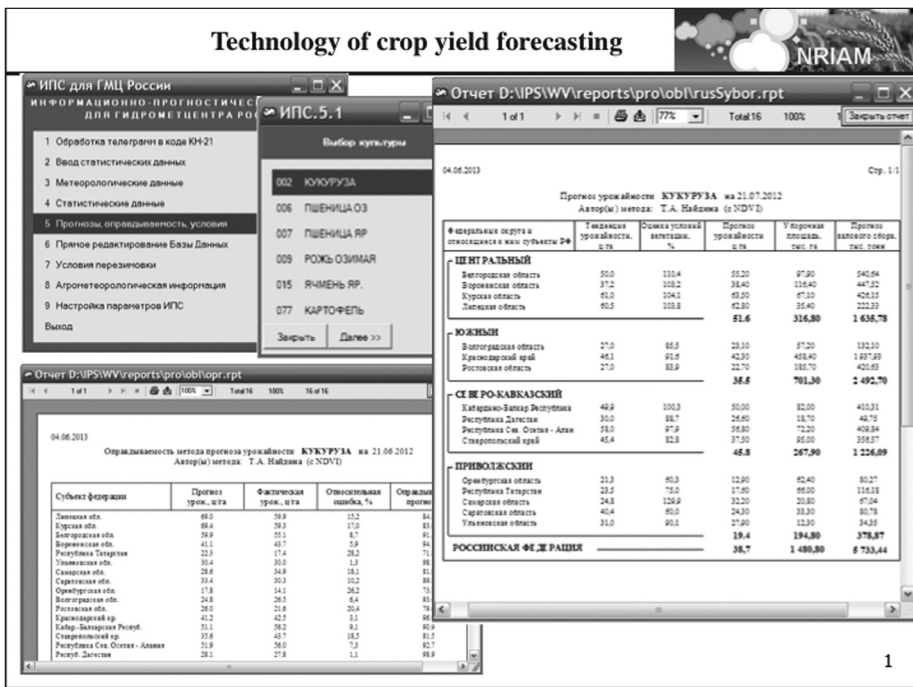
Technology of crop yield forecasting

NRIAM

ИПС для ГМЦ России

ИНФОРМАЦИОННО-ПРОГНОСТИЧЕС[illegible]
ДЛЯ ГИДРОМЕТЦЕНТРА РО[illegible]

1 Обработка телеграмм в коде КН-21
2 Ввод статистических данных
3 Метеорологические данные
4 Статистические данные
5 Прогнозы, оправдываемость, условия
6 Прямое редактирование Базы Данных
7 Условия перезимовки
8 Агрометеорологическая информация
9 Настройка параметров ИПС
Выход

ИПС.5.1

Выбор культуры

002 КУКУРУЗА
006 ПШЕНИЦА ОЗ
007 ПШЕНИЦА ЯР
009 РОЖЬ ОЗИМАЯ
015 ЯЧМЕНЬ ЯР.
077 КАРТОФЕЛЬ

Закрыть Далее >>

Отчет D:\IPS\WV\reports\pro\obl\rusSybor.rpt

1 of 1 77% Total:16 100% Закрыть отчет

04.06.2013 Стр. 1/1

Прогноз урожайности КУКУРУЗА на 21.07.2012
Автор(ы) метода: Т.А. Найдина (с NDVI)

| Федеральные округа и относящиеся к ним субъекты РФ | Тенденция урожайности, ц/га | Оценка условий вегетации, % | Прогноз урожайности ц/га | Уборочная площадь, тыс. га | Прогноз валового сбора, тыс. тонн |
|---|---|---|---|---|---|
| ЦЕНТРАЛЬНЫЙ | | | | | |
| Белгородская область | 50,0 | 110,4 | 55,20 | 97,90 | 540,64 |
| Воронежская область | 37,2 | 103,2 | 38,40 | 116,40 | 447,52 |
| Курская область | 61,0 | 104,1 | 63,50 | 67,10 | 426,15 |
| Липецкая область | 60,5 | 103,8 | 62,80 | 35,40 | 222,33 |
| | | | 51,6 | 316,80 | 1 636,78 |
| ЮЖНЫЙ | | | | | |
| Волгоградская область | 27,0 | 85,5 | 23,10 | 57,20 | 132,10 |
| Краснодарский край | 46,1 | 91,6 | 42,30 | 458,40 | 1 937,93 |
| Ростовская область | 27,0 | 83,9 | 22,70 | 185,70 | 420,63 |
| | | | 35,5 | 701,30 | 2 492,70 |
| СЕВЕРО-КАВКАЗСКИЙ | | | | | |
| Кабардино-Балкар Республика | 49,9 | 100,3 | 50,00 | 82,00 | 410,31 |
| Республика Дагестан | 30,0 | 88,7 | 26,60 | 18,70 | 49,75 |
| Республика Сев. Осетия - Алан | 58,0 | 97,9 | 56,80 | 72,20 | 409,84 |
| Ставропольский край | 45,4 | 82,8 | 37,50 | 95,00 | 356,57 |
| | | | 45,8 | 267,90 | 1 226,09 |
| ПРИВОЛЖСКИЙ | | | | | |
| Оренбургская область | 21,3 | 60,3 | 12,90 | 62,40 | 80,27 |
| Республика Татарстан | 23,5 | 75,0 | 17,60 | 66,00 | 116,18 |
| Самарская область | 24,5 | 129,9 | 32,20 | 20,80 | 67,04 |
| Саратовская область | 40,4 | 60,0 | 24,30 | 33,30 | 80,78 |
| Ульяновская область | 31,0 | 90,1 | 27,90 | 12,30 | 34,35 |
| | | | 19,4 | 194,80 | 378,87 |
| РОССИЙСКАЯ ФЕДЕРАЦИЯ | | | 38,7 | 1 480,80 | 5 733,44 |

Отчет D:\IPS\WV\reports\pro\obl\opr.rpt

1 of 1 100% Total:16 100% 16 of 16

04.06.2013

Оправдываемость метода прогноза урожайности КУКУРУЗА на 21.06.2012
Автор(ы) метода: Т.А. Найдина (с NDVI)

| Субъект федерации | Прогноз урож., ц/га | Фактическая урож., ц/га | Относительная ошибка, % | Оправды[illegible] прогно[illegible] |
|---|---|---|---|---|
| Липецкая обл. | 69,0 | 59,9 | 15,2 | 84,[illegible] |
| Курская обл. | 69,4 | 59,3 | 17,0 | 83,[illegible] |
| Белгородская обл. | 59,9 | 55,1 | 8,7 | 91,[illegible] |
| Воронежская обл. | 41,1 | 43,7 | 5,9 | 94,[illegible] |
| Республика Татарстан | 22,3 | 17,4 | 28,2 | 71,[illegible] |
| Ульяновская обл. | 30,4 | 30,0 | 1,3 | 98,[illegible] |
| Самарская обл. | 28,6 | 34,9 | 18,1 | 81,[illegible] |
| Саратовская обл. | 33,4 | 30,3 | 10,2 | 89,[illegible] |
| Оренбургская обл. | 17,8 | 14,1 | 26,2 | 73,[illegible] |
| Волгоградская обл. | 24,8 | 26,5 | 6,4 | 93,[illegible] |
| Ростовская обл. | 26,0 | 21,6 | 20,4 | 79,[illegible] |
| Краснодарский кр. | 41,2 | 42,5 | 3,1 | 96,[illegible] |
| Кабар.-Балкарская Респуб. | 51,1 | 56,2 | 9,1 | 90,9 |
| Ставропольский кр. | 35,6 | 43,7 | 18,5 | 81,5 |
| Республика Сев. Осетия - Алания | 51,9 | 56,0 | 7,3 | 92,7 |
| Респуб. Дагестан | 28,1 | 27,8 | 1,1 | 98,9 |

1